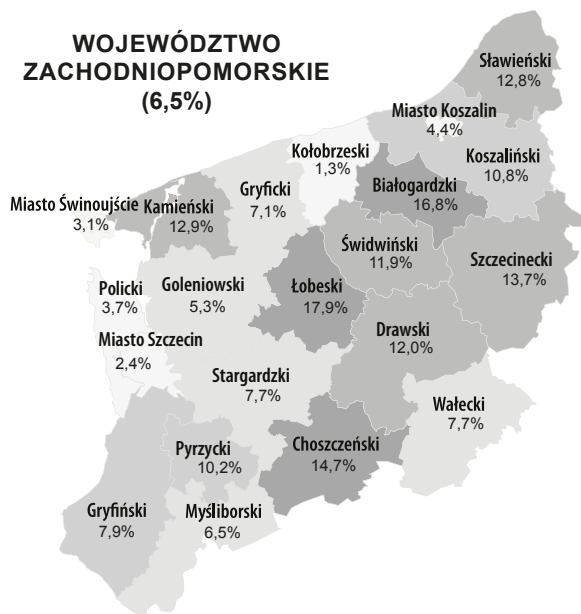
WOJEWÓDZTWO ZACHODNIOPOMORSKIE (6,5%)

Sławieński
12,8%

Miasto Koszalin
4,4%

Kołobrzeski
1,3%

Koszaliński
10,8%

Białogardzki
16,8%

Gryficki
7,1%

Miasto Świnoujście
3,1%

Kamieński
12,9%

Świdwiński
11,9%

Szczecinecki
13,7%

Policki
3,7%

Goleniowski
5,3%

Łobeski
17,9%

Miasto Szczecin
2,4%

Drawski
12,0%

Stargardzki
7,7%

Wałecki
7,7%

Pyrzycki
10,2%

Choszczeński
14,7%

Gryfiński
7,9%

Myśliborski
6,5%